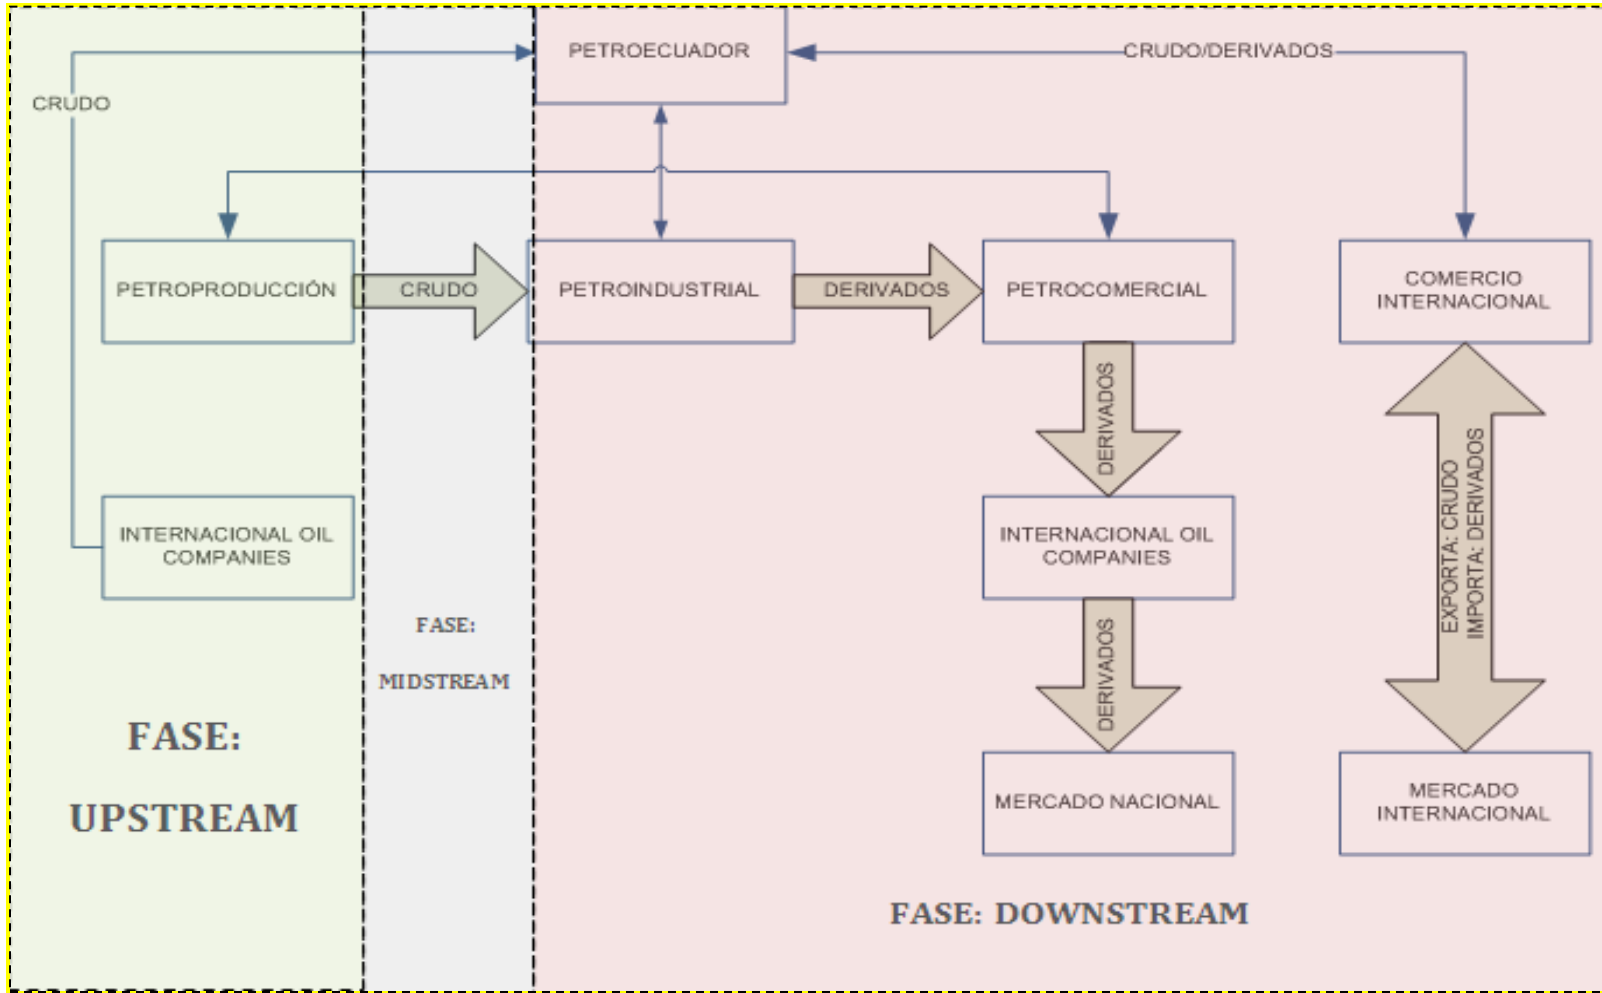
PETROECUADOR

CRUDO/DERIVADOS

CRUDO

PETROPRODUCCIÓN

CRUDO

PETROINDUSTRIAL

DERIVADOS

PETROCOMERCIAL

COMERCIO INTERNACIONAL

DERIVADOS

INTERNACIONAL OIL COMPANIES

INTERNACIONAL OIL COMPANIES

EXPORTA: CRUDO
IMPORTA: DERIVADOS

FASE:

MIDSTREAM

DERIVADOS

FASE:

UPSTREAM

MERCADO NACIONAL

MERCADO INTERNACIONAL

FASE: DOWNSTREAM